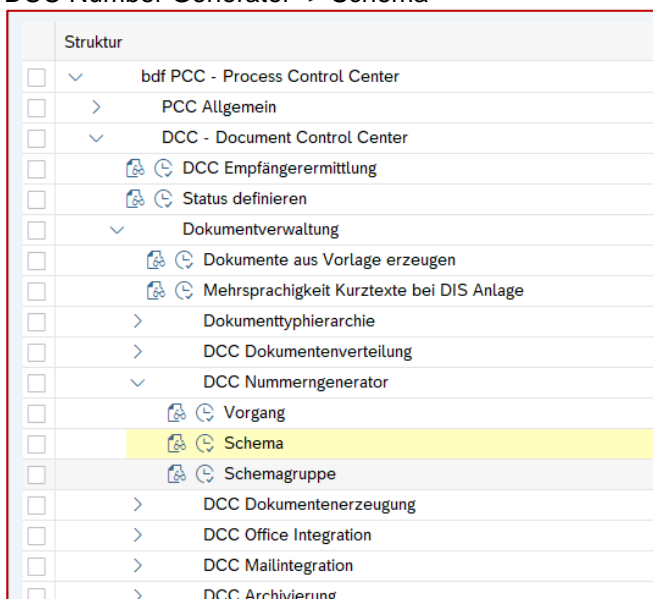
DCC Number Generator > Schema

Struktur

bdf PCC - Process Control Center
PCC Allgemein
DCC - Document Control Center
DCC Empfängerermittlung
Status definieren
Dokumentverwaltung
Dokumente aus Vorlage erzeugen
Mehrsprachigkeit Kurztexte bei DIS Anlage
Dokumenttyphierarchie
DCC Dokumentenverteilung
DCC Nummerngenerator
Vorgang
Schema
Schemagruppe
DCC Dokumentenerzeugung
DCC Office Integration
DCC Mailintegration
DCC Archivierung